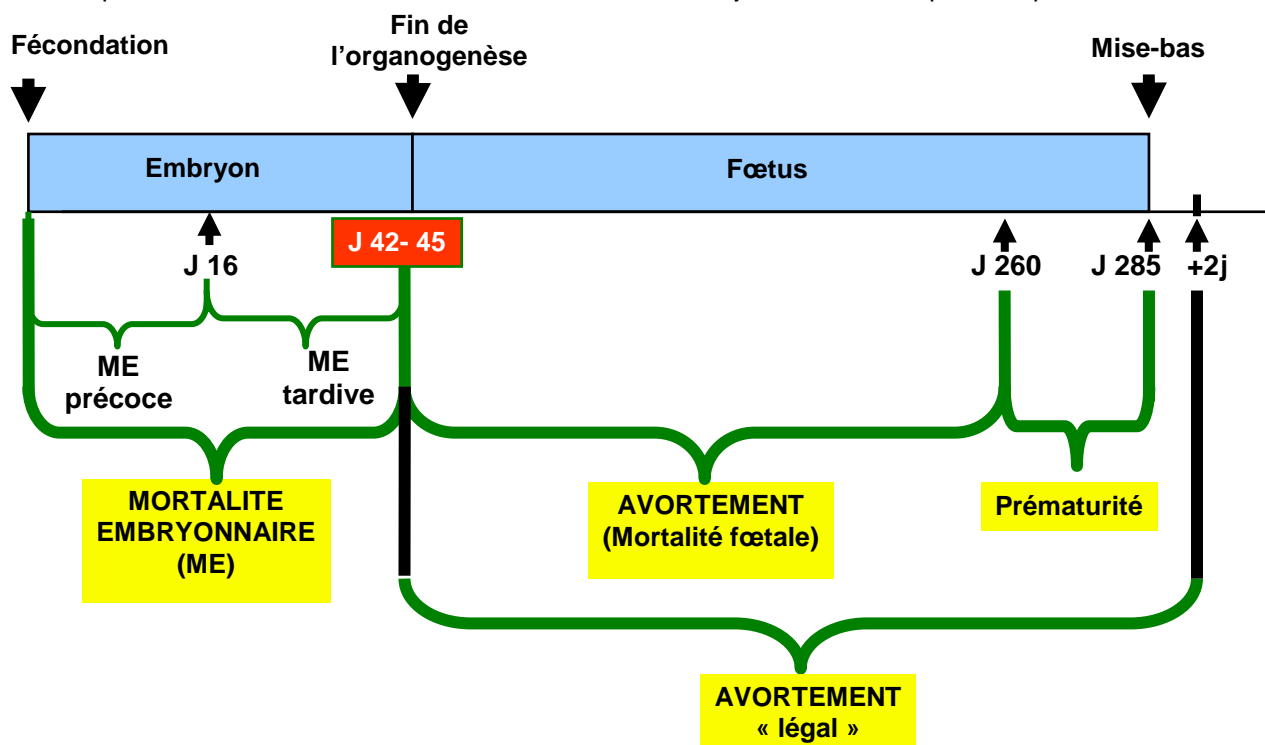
Fécondation

Fin de l'organogenèse

Mise-bas

Embryon

Fœtus

J 16

J 42- 45

J 260

J 285

+2j

ME précoce

ME tardive

MORTALITE EMBRYONNAIRE (ME)

AVORTEMENT (Mortalité fœtale)

Prématurité

AVORTEMENT « légal »